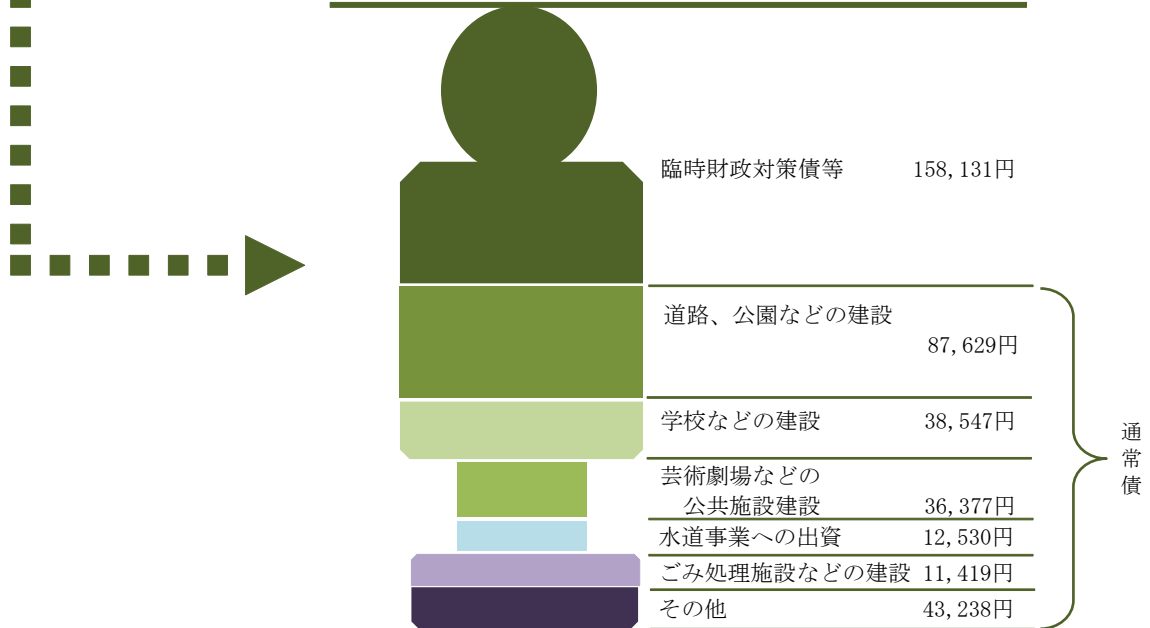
臨時財政対策債等 158,131円

道路、公園などの建設 87,629円

学校などの建設 38,547円

芸術劇場などの公共施設建設 36,377円

水道事業への出資 12,530円

ごみ処理施設などの建設 11,419円

その他 43,238円

通常債